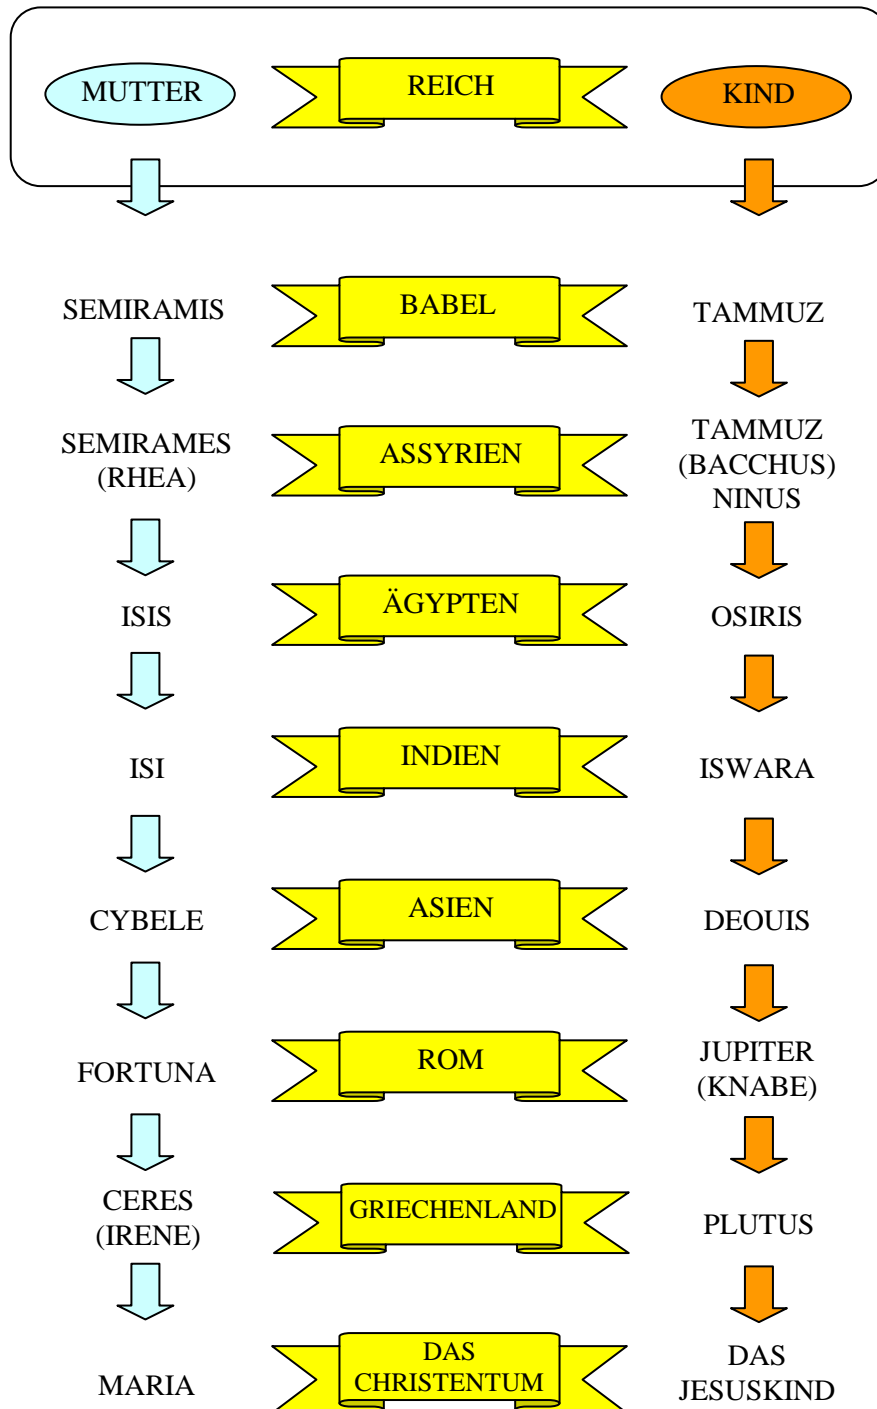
MUTTER REICH KIND

SEMIRAMIS BABEL TAMMUZ

SEMIRAMES (RHEA) ASSYRIEN TAMMUZ (BACCHUS) NINUS

ISIS ÄGYPTEN OSIRIS

ISI INDIEN ISWARA

CYBELE ASIEN DEOUIS

FORTUNA ROM JUPITER (KNABE)

CERES (IRENE) GRIECHENLAND PLUTUS

MARIA DAS CHRISTENTUM DAS JESUSKIND